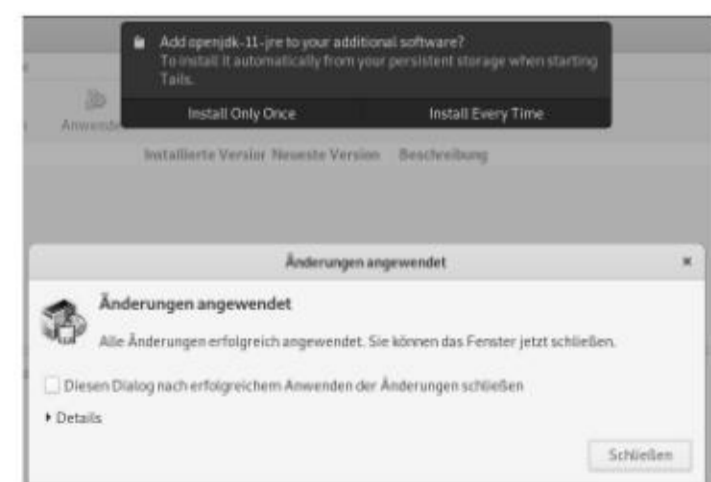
Add openjdk-11-jre to your additional software?
To install it automatically from your persistent storage when starting Tails.

Install Only Once

Install Every Time

Anwende

Installierte Version Neueste Version Beschreibung

Änderungen angewendet

×

Änderungen angewendet

Alle Änderungen erfolgreich angewendet. Sie können das Fenster jetzt schließen.

Diesen Dialog nach erfolgreichem Anwenden der Änderungen schließen

▸ Details

Schließen